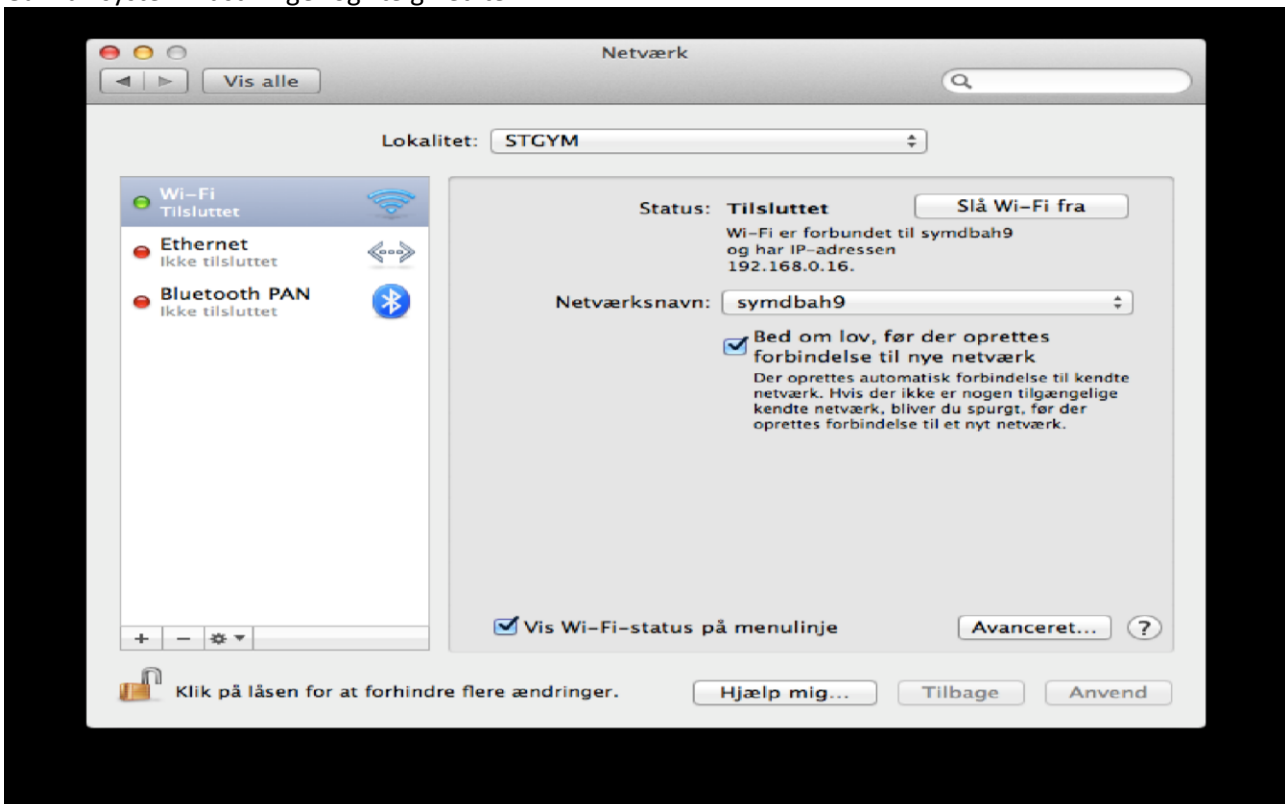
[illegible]

Netværk

Vis alle

Lokalitet: STGYM

Wi-Fi
Tilsluttet

Ethernet
Ikke tilsluttet

Bluetooth PAN
Ikke tilsluttet

Status: Tilsluttet

Slå Wi-Fi fra

Wi-Fi er forbundet til symdbah9 og har IP-adressen 192.168.0.16.

Netværksnavn: symdbah9

Bed om lov, før der oprettes forbindelse til nye netværk

Der oprettes automatisk forbindelse til kendte netværk. Hvis der ikke er nogen tilgængelige kendte netværk, bliver du spurgt, før der oprettes forbindelse til et nyt netværk.

Vis Wi-Fi-status på menulinje

Avanceret...

?

+ −

Klik på låsen for at forhindre flere ændringer.

Hjælp mig...

Tilbage

Anvend